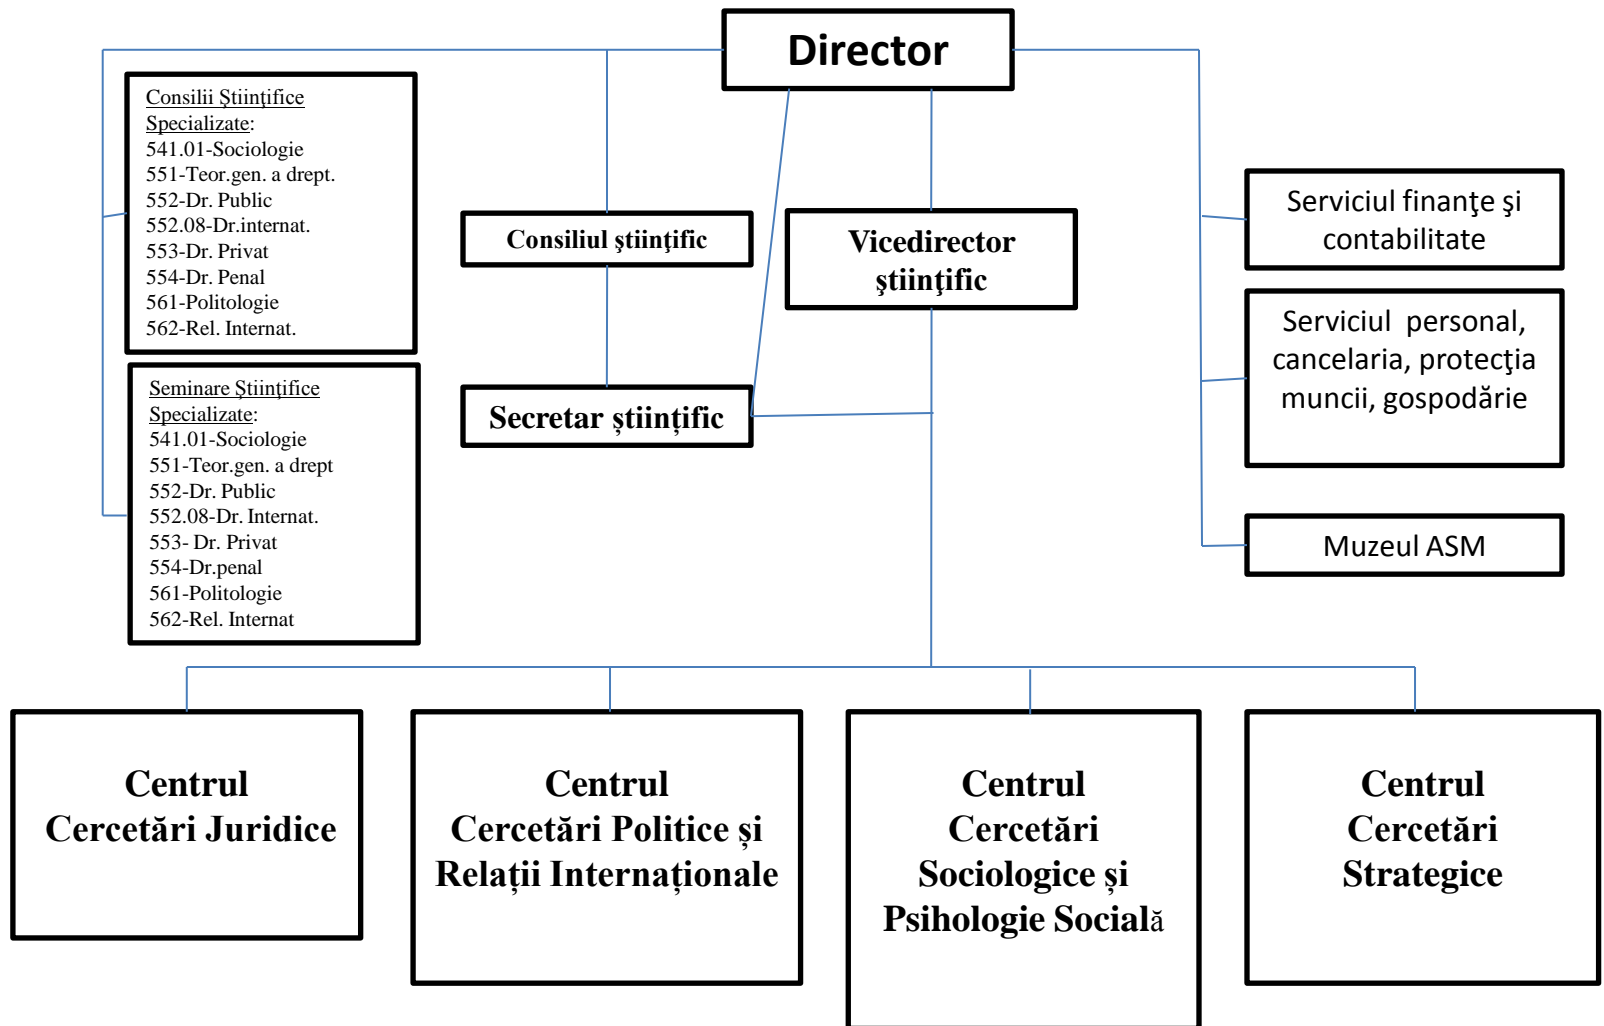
Director

Consilii Ştiinţifice Specializate:
541.01-Sociologie
551-Teor.gen. a drept.
552-Dr. Public
552.08-Dr.internat.
553-Dr. Privat
554-Dr. Penal
561-Politologie
562-Rel. Internat.

Seminare Ştiinţifice Specializate:
541.01-Sociologie
551-Teor.gen. a drept
552-Dr. Public
552.08-Dr. Internat.
553- Dr. Privat
554-Dr.penal
561-Politologie
562-Rel. Internat

Consiliul ştiinţific

Secretar ştiinţific

Vicedirector ştiinţific

Serviciul finanţe şi contabilitate

Serviciul personal, cancelaria, protecţia muncii, gospodărie

Muzeul ASM

Centrul Cercetări Juridice

Centrul Cercetări Politice și Relații Internaționale

Centrul Cercetări Sociologice și Psihologie Socială

Centrul Cercetări Strategice